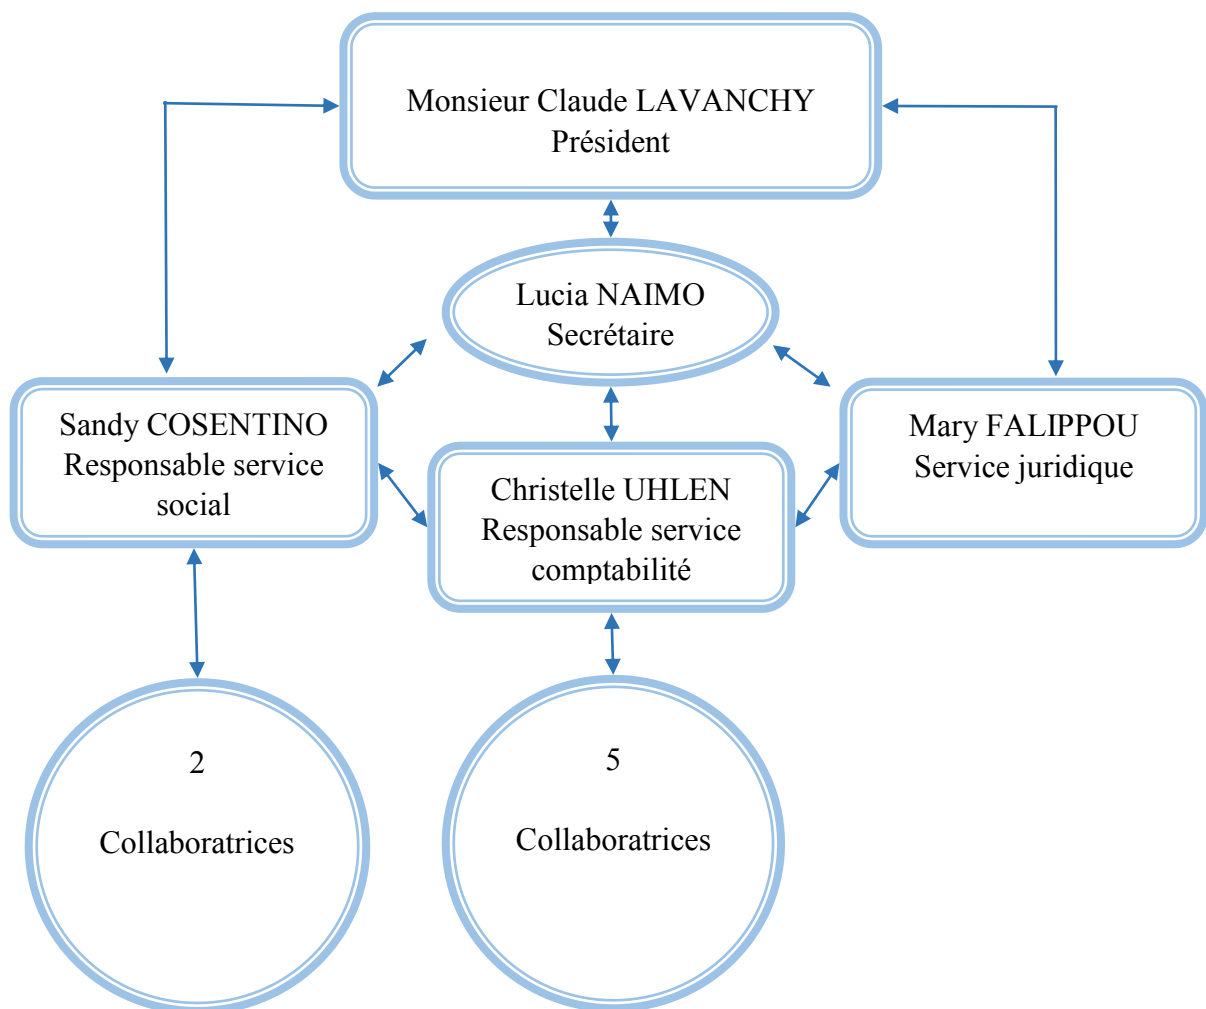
Monsieur Claude LAVANCHY
Président

Lucia NAIMO
Secrétaire

Sandy COSENTINO
Responsable service social

Christelle UHLEN
Responsable service comptabilité

Mary FALIPPOU
Service juridique

2

Collaboratrices

5

Collaboratrices